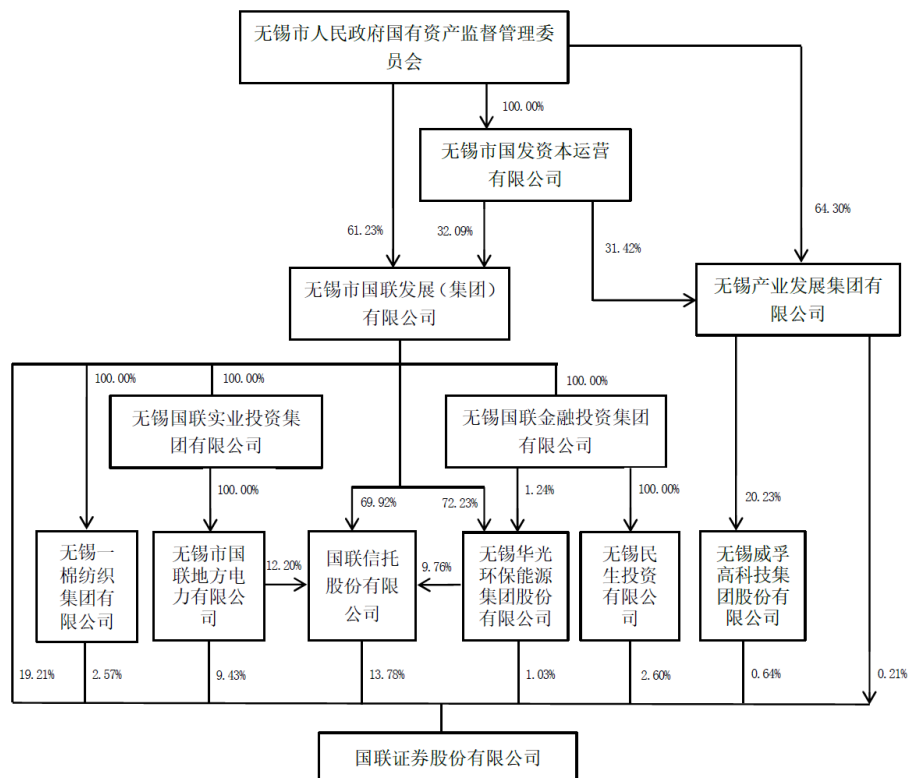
无锡市人民政府国有资产监督管理委员会

100.00%

无锡市国发资本运营有限公司

61.23%

32.09%

31.42%

64.30%

无锡市国联发展（集团）有限公司

无锡产业发展集团有限公司

100.00%

100.00%

100.00%

无锡国联实业投资集团有限公司

无锡国联金融投资集团有限公司

100.00%

69.92%

72.23%

1.24%

100.00%

20.23%

无锡一棉纺织集团有限公司

无锡市国联地方电力有限公司

12.20%

国联信托股份有限公司

9.76%

无锡华光环保能源集团股份有限公司

无锡民生投资有限公司

无锡威孚高科技集团股份有限公司

19.21%

2.57%

9.43%

13.78%

1.03%

2.60%

0.64%

0.21%

国联证券股份有限公司